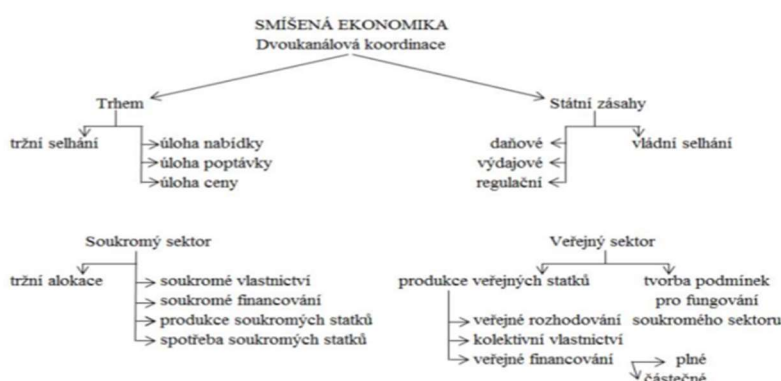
SMÍŠENÁ EKONOMIKA
Dvoukanálová koordinace

Trhem

tržní selhání

úloha nabídky
úloha poptávky
úloha ceny

Státní zásahy

daňové
výdajové
regulační

vládní selhání

Soukromý sektor

tržní alokace

soukromé vlastnictví
soukromé financování
produkce soukromých statků
spotřeba soukromých statků

Veřejný sektor

produkce veřejných statků

veřejné rozhodování
kolektivní vlastnictví
veřejné financování

plné
částečné

tvorba podmínek pro fungování soukromého sektoru